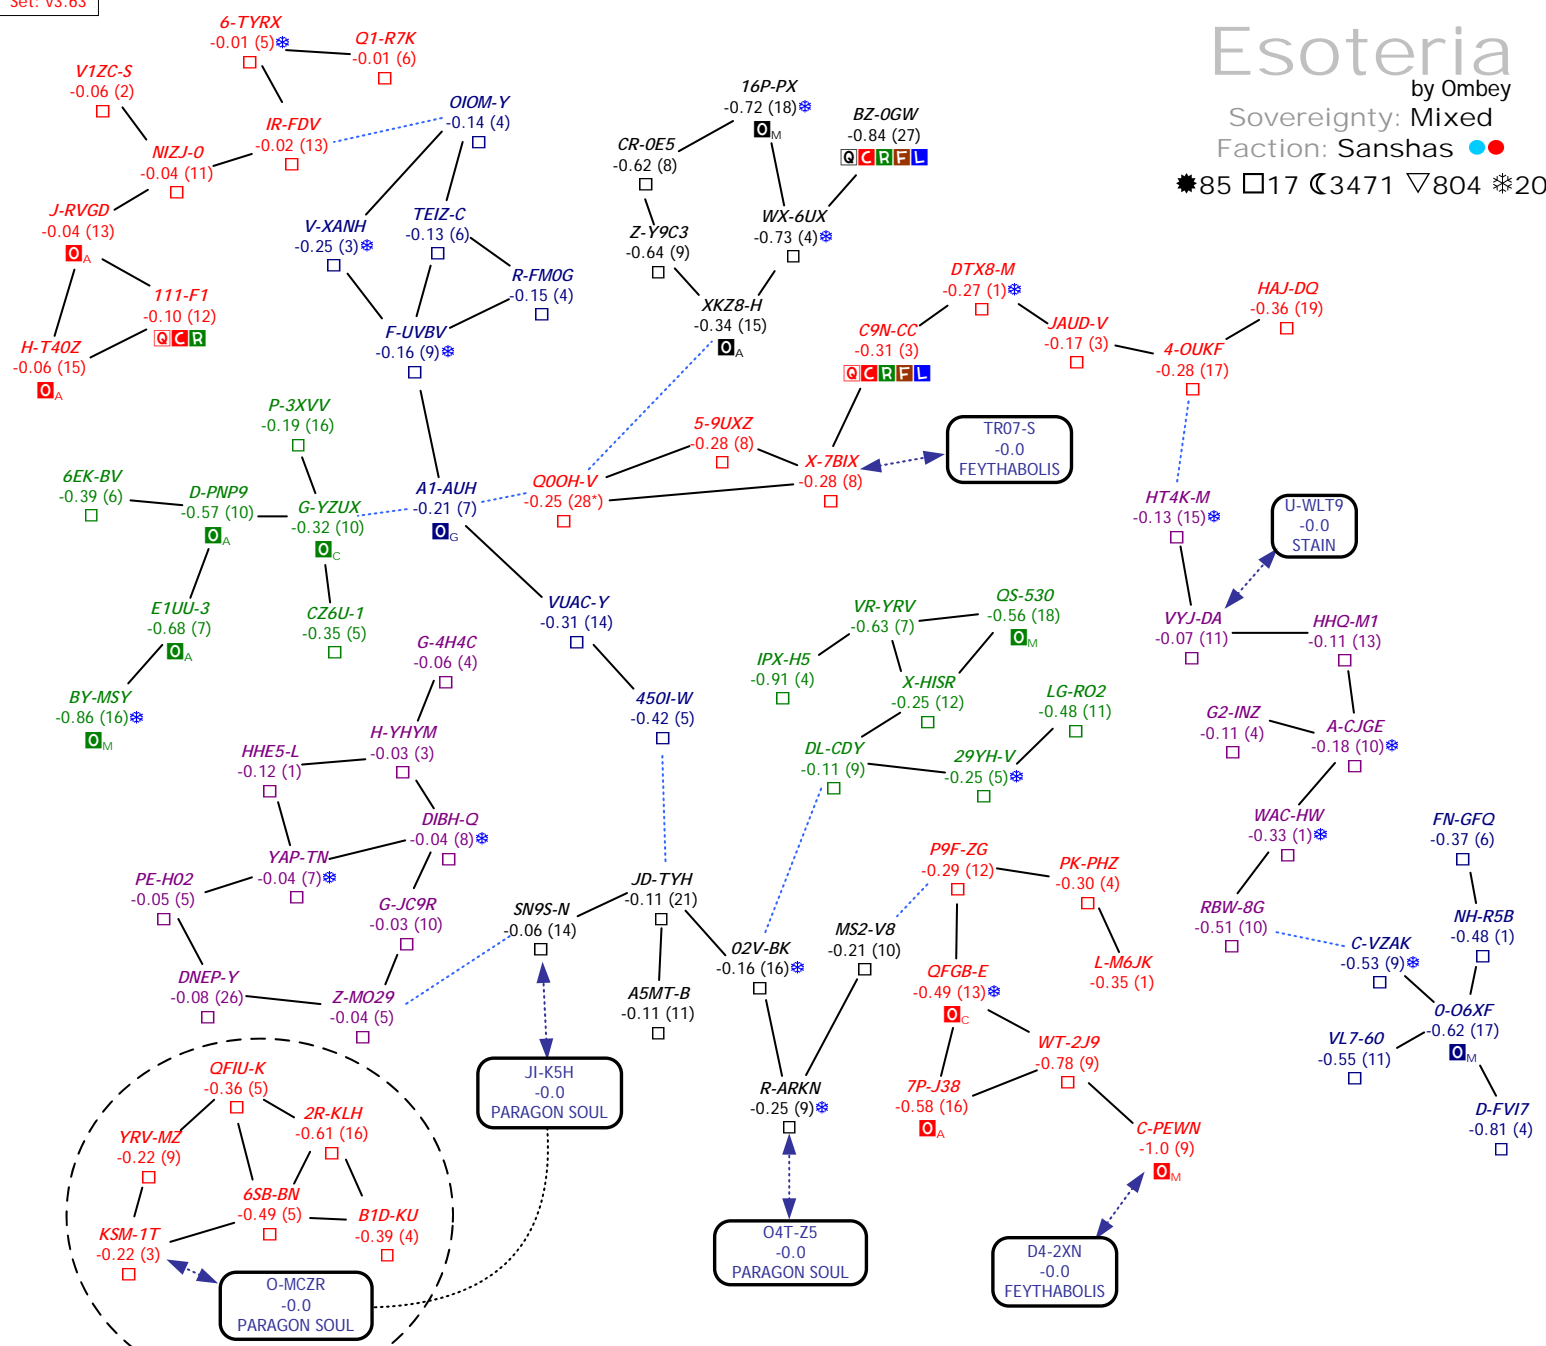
Set: v3.63

Esoteria
by Ombey
Sovereignty: Mixed
Faction: Sansha
85 17 3471 804 20

6-TYRX
-0.01 (5)

Q1-R7K
-0.01 (6)

V1ZC-S
-0.06 (2)

IR-FDV
-0.02 (13)

OIOM-Y
-0.14 (4)

NIZJ-O
-0.04 (11)

J-RVGD
-0.04 (13)

V-XANH
-0.25 (3)

TEIZ-C
-0.13 (6)

111-F1
-0.10 (12)
QCR

R-FMOG
-0.15 (4)

H-T40Z
-0.06 (15)

F-UVBV
-0.16 (9)

16P-PX
-0.72 (18)

CR-0E5
-0.62 (8)

BZ-0GW
-0.84 (27)
QCRFL

Z-Y9C3
-0.64 (9)

WX-6UX
-0.73 (4)

XKZ8-H
-0.34 (15)

DTX8-M
-0.27 (1)

C9N-CC
-0.31 (3)
QCRFL

JAUD-V
-0.17 (3)

HAJ-DQ
-0.36 (19)

4-OUKF
-0.28 (17)

P-3XVV
-0.19 (16)

5-9UXZ
-0.28 (8)

TR07-S
-0.0
FEYTHABOLIS

6EK-BV
-0.39 (6)

D-PNP9
-0.57 (10)

G-YZUX
-0.32 (10)

A1-AUH
-0.21 (7)

Q0OH-V
-0.25 (28*)

X-7BIX
-0.28 (8)

HT4K-M
-0.13 (15)

U-WLT9
-0.0
STAIN

E1UU-3
-0.68 (7)

CZ6U-1
-0.35 (5)

VUAC-Y
-0.31 (14)

VR-YRV
-0.63 (7)

QS-530
-0.56 (18)

VYJ-DA
-0.07 (11)

HHQ-M1
-0.11 (13)

G-4H4C
-0.06 (4)

IPX-H5
-0.91 (4)

X-HISR
-0.25 (12)

LG-RO2
-0.48 (11)

BY-MSY
-0.86 (16)

H-YHYM
-0.03 (3)

450I-W
-0.42 (5)

G2-INZ
-0.11 (4)

A-CJGE
-0.18 (10)

HHE5-L
-0.12 (1)

DL-CDY
-0.11 (9)

29YH-V
-0.25 (5)

DIBH-Q
-0.04 (8)

WAC-HW
-0.33 (1)

FN-GFQ
-0.37 (6)

YAP-TN
-0.04 (7)

P9F-ZG
-0.29 (12)

PK-PHZ
-0.30 (4)

PE-H02
-0.05 (5)

JD-TYH
-0.11 (21)

RBW-8G
-0.51 (10)

NH-R5B
-0.48 (1)

SN9S-N
-0.06 (14)

G-JC9R
-0.03 (10)

MS2-V8
-0.21 (10)

02V-BK
-0.16 (16)

C-VZAK
-0.53 (9)

QFGB-E
-0.49 (13)

L-M6JK
-0.35 (1)

DNEP-Y
-0.08 (26)

A5MT-B
-0.11 (11)

Z-MO29
-0.04 (5)

0-O6XF
-0.62 (17)

VL7-60
-0.55 (11)

WT-2J9
-0.78 (9)

QFIU-K
-0.36 (5)

JI-K5H
-0.0
PARAGON SOUL

R-ARKN
-0.25 (9)

7P-J38
-0.58 (16)

D-FVI7
-0.81 (4)

2R-KLH
-0.61 (16)

YRV-MZ
-0.22 (9)

C-PEWN
-1.0 (9)

6SB-BN
-0.49 (5)

B1D-KU
-0.39 (4)

KSM-1T
-0.22 (3)

O4T-Z5
-0.0
PARAGON SOUL

D4-2XN
-0.0
FEYTHABOLIS

O-MCZR
-0.0
PARAGON SOUL